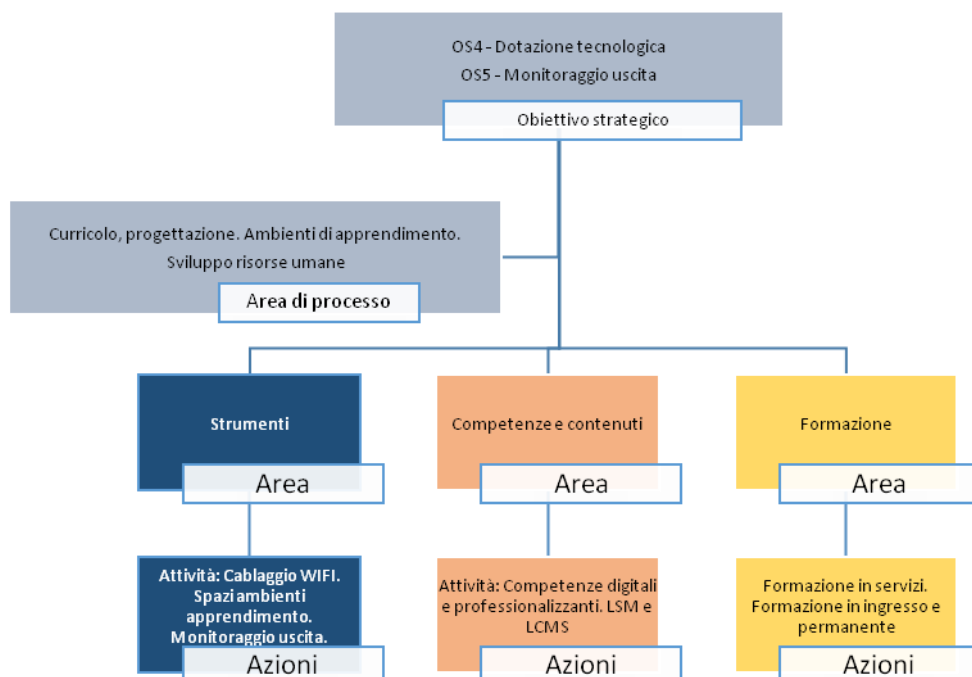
OS4 - Dotazione tecnologica
OS5 - Monitoraggio uscita

Obiettivo strategico

Curricolo, progettazione. Ambienti di apprendimento. Sviluppo risorse umane

Area di processo

Strumenti

Area

Competenze e contenuti

Area

Formazione

Area

Attività: Cablaggio WIFI. Spazi ambienti apprendimento. Monitoraggio uscita.

Azioni

Attività: Competenze digitali e professionalizzanti. LSM e LCMS

Azioni

Formazione in servizi. Formazione in ingresso e permanente

Azioni